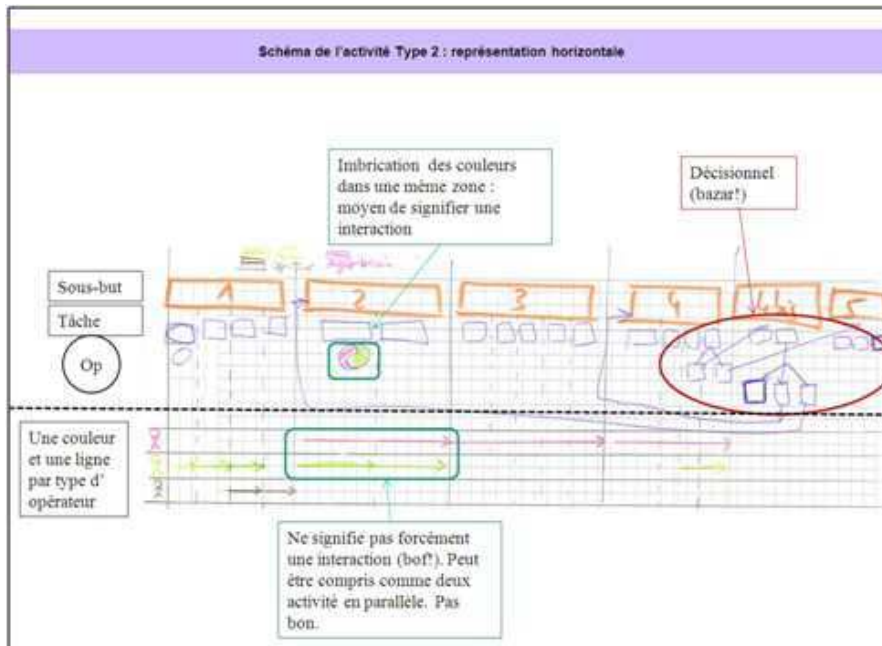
Schéma de l'activité Type 2 : représentation horizontale

Imbrication des couleurs dans une même zone : moyen de signifier une interaction

Décisionnel (bazar!)

Sous-but

Tâche

Op

1

2

3

4

4 b

5

Une couleur et une ligne par type d' opérateur

Ne signifie pas forcément une interaction (bof?). Peut être compris comme deux activité en parallèle. Pas bon.